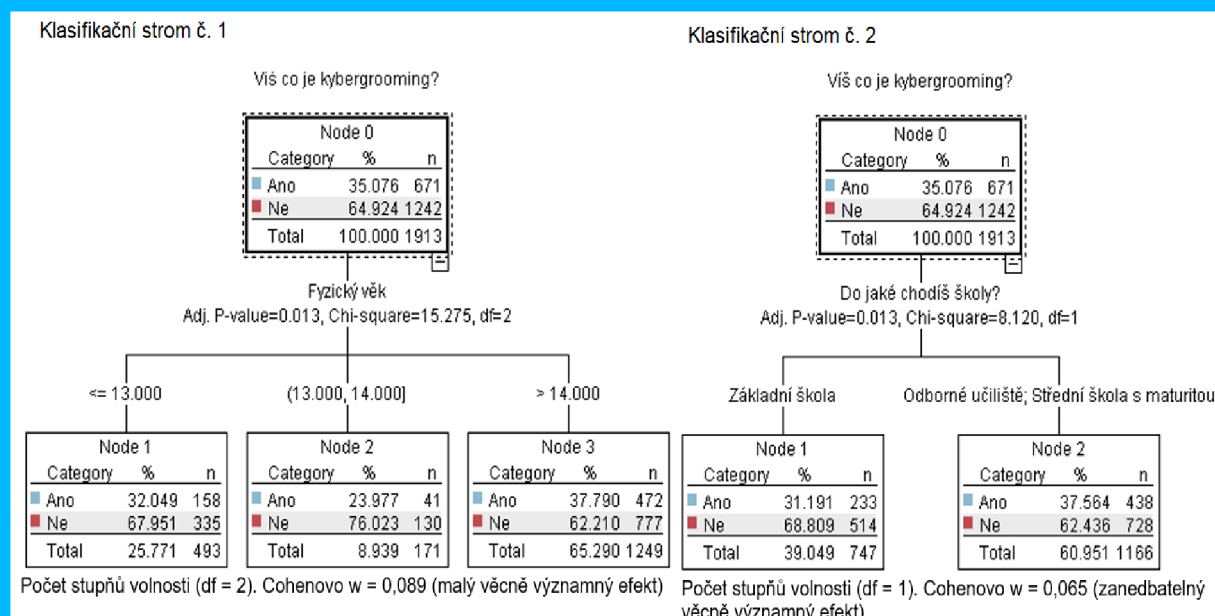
Klasifikační strom č. 1

Víš co je kybergrooming?

Node 0

| Category | % | n |
|---|---|---|
| Ano | 35.076 | 671 |
| Ne | 64.924 | 1242 |
| Total | 100.000 | 1913 |

Fyzický věk
Adj. P-value=0.013, Chi-square=15.275, df=2

<= 13.000

(13.000, 14.000]

> 14.000

Node 1

| Category | % | n |
|---|---|---|
| Ano | 32.049 | 158 |
| Ne | 67.951 | 335 |
| Total | 25.771 | 493 |

Node 2

| Category | % | n |
|---|---|---|
| Ano | 23.977 | 41 |
| Ne | 76.023 | 130 |
| Total | 8.939 | 171 |

Node 3

| Category | % | n |
|---|---|---|
| Ano | 37.790 | 472 |
| Ne | 62.210 | 777 |
| Total | 65.290 | 1249 |

Počet stupňů volnosti (df = 2). Cohenovo w = 0,089 (malý věcně významný efekt)

Klasifikační strom č. 2

Víš co je kybergrooming?

Node 0

| Category | % | n |
|---|---|---|
| Ano | 35.076 | 671 |
| Ne | 64.924 | 1242 |
| Total | 100.000 | 1913 |

Do jaké chodíš školy?
Adj. P-value=0.013, Chi-square=8.120, df=1

Základní škola

Odborné učiliště; Střední škola s maturitou

Node 1

| Category | % | n |
|---|---|---|
| Ano | 31.191 | 233 |
| Ne | 68.809 | 514 |
| Total | 39.049 | 747 |

Node 2

| Category | % | n |
|---|---|---|
| Ano | 37.564 | 438 |
| Ne | 62.436 | 728 |
| Total | 60.951 | 1166 |

Počet stupňů volnosti (df = 1). Cohenovo w = 0,065 (zanedbatelný věcně významný efekt)